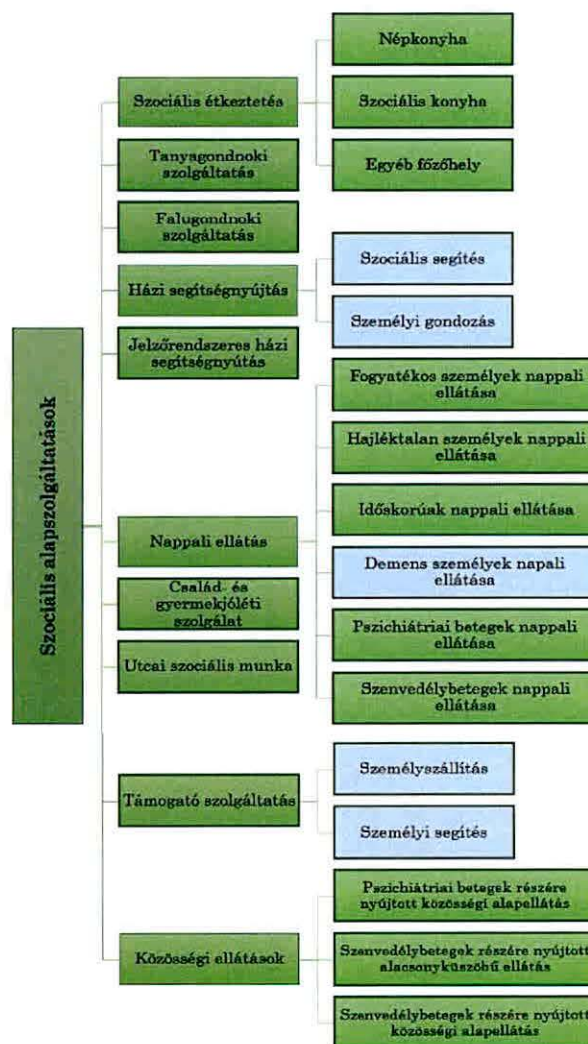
Szociális alapszolgáltatások

Szociália étkeztetés

Népkonyha

Szociális konyha

Egyéb főzőhely

Tanyagondnoki szolgáltatás

Falugondnoki szolgáltatás

Házi segítségnyújtás

Szociális segítés

Személyi gondozás

Jelzőrendszeres házi segítségnyútás

Nappali ellátás

Fogyatékos személyek nappali ellátása

Hajléktalan személyek nappali ellátása

Időskorúak nappali ellátása

Demens személyek napali ellátása

Pszichiátriai betegek nappali ellátása

Szenvedélybetegek nappali ellátása

Család- és gyermekjóléti szolgálat

Utcai szociális munka

Támogató szolgáltatás

Személyszállítás

Személyi segítés

Közösségi ellátások

Pszichiátriai betegek részére nyújtott közösségi alapellátás

Szenvedélybetegek részére nyújtott alacsonyküszöbű ellátás

Szenvedélybetegek részére nyújtott közösségi alapellátás